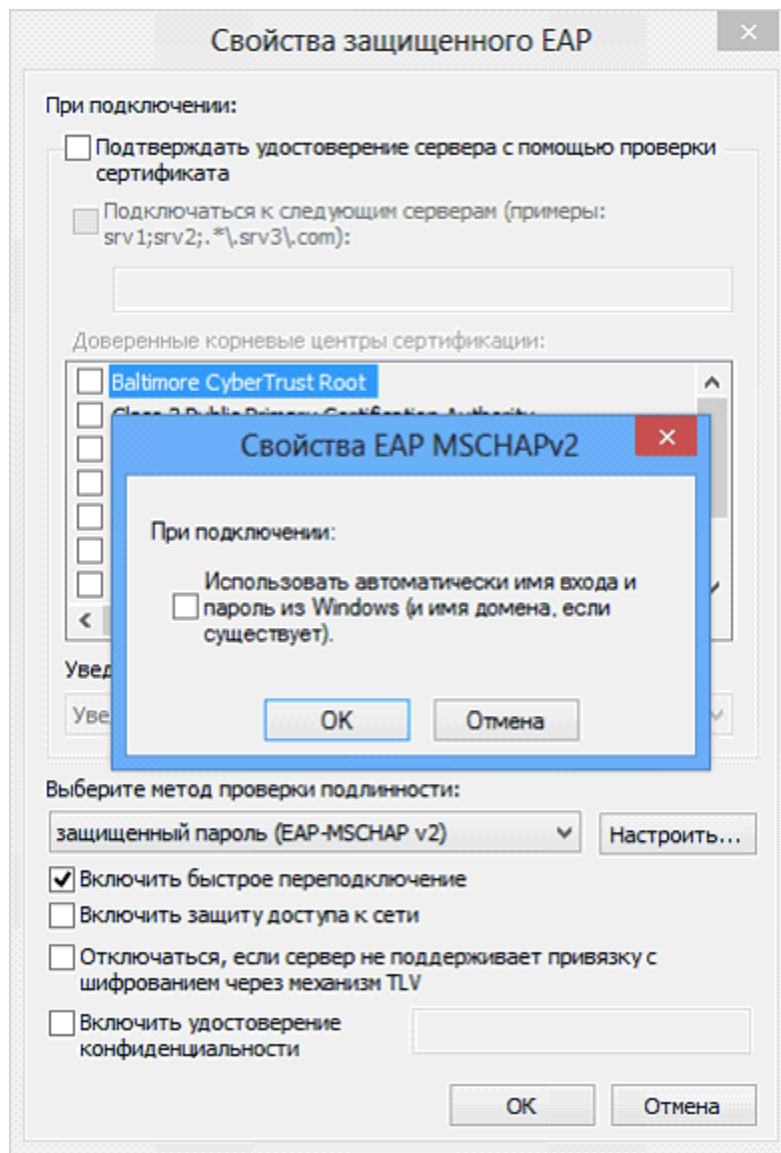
Свойства защищенного EAP

При подключении:

Подтверждать удостоверение сервера с помощью проверки сертификата

Подключаться к следующим серверам (примеры: srv1;srv2;.*\.srv3\.com):

Доверенные корневые центры сертификации:

Baltimore CyberTrust Root

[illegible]

Увед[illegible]

Уве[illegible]

Свойства EAP MSCHAPv2

При подключении:

Использовать автоматически имя входа и пароль из Windows (и имя домена, если существует).

OK

Отмена

Выберите метод проверки подлинности:

защищенный пароль (EAP-MSCHAP v2)

Настроить...

Включить быстрое переподключение

Включить защиту доступа к сети

Отключаться, если сервер не поддерживает привязку с шифрованием через механизм TLV

Включить удостоверение конфиденциальности

OK

Отмена